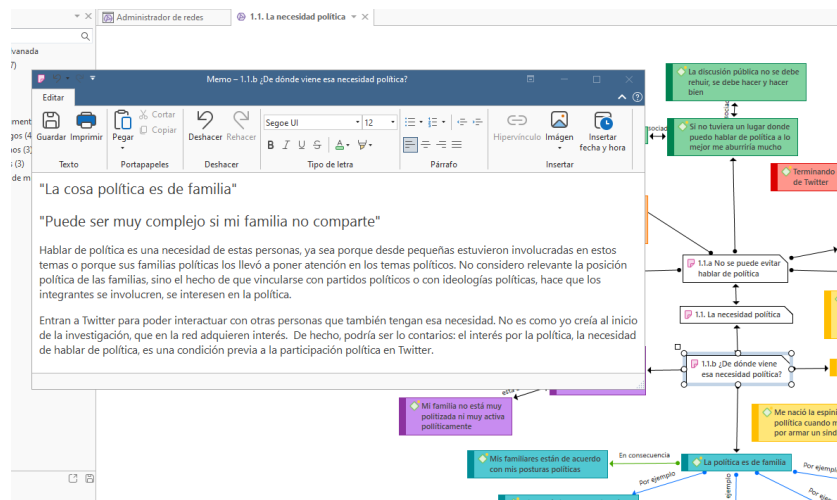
Administrador de redes
1.1. La necesidad política
vanada
Memo – 1.1.b ¿De dónde viene esa necesidad política?
Editar
Guardar
Imprimir
Texto
Pegar
Cortar
Copiar
Portapapeles
Deshacer
Rehacer
Deshacer
Segoe UI
12
Tipo de letra
Párrafo
Hipervínculo
Imagen
Insertar fecha y hora
Insertar
"La cosa política es de familia"

"Puede ser muy complejo si mi familia no comparte"

Hablar de política es una necesidad de estas personas, ya sea porque desde pequeñas estuvieron involucradas en estos temas o porque sus familias políticas los llevó a poner atención en los temas políticos. No considero relevante la posición política de las familias, sino el hecho de que vincularse con partidos políticos o con ideologías políticas, hace que los integrantes se involucren, se interesen en la política.

Entran a Twitter para poder interactuar con otras personas que también tengan esa necesidad. No es como yo creía al inicio de la investigación, que en la red adquieren interés. De hecho, podría ser lo contarios: el interés por la política, la necesidad de hablar de política, es una condición previa a la participación política en Twitter.

La discusión pública no se debe rehuir, se debe hacer y hacer bien
Si no tuviera un lugar donde puedo hablar de política a lo mejor me aburriría mucho
Terminando de Twitter
1.1.a No se puede evitar hablar de política
1.1. La necesidad política
1.1.b ¿De dónde viene esa necesidad política?
Mi familia no está muy politizada ni muy activa políticamente
Me nació la espin política cuando n por armar un sind
Mis familiares están de acuerdo con mis posturas políticas
En consecuencia
La política es de familia
Por ejemplo
Por ejemplo